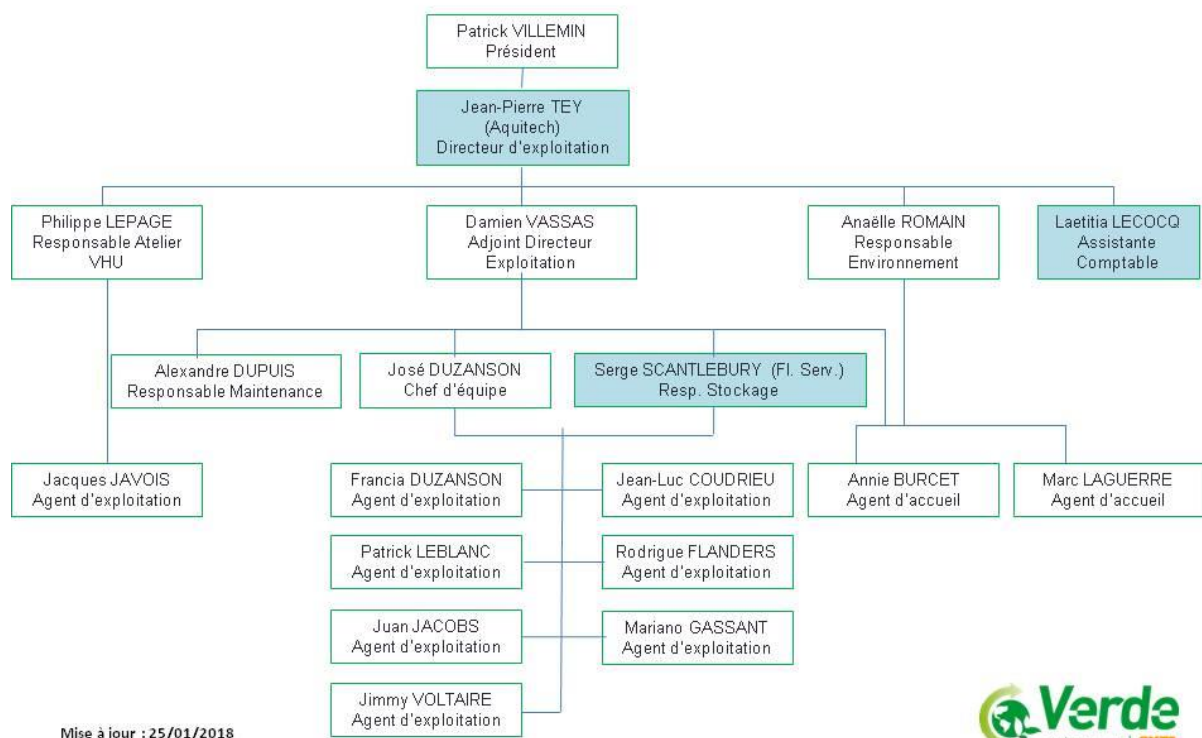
Patrick VILLEMIN
Président

Jean-Pierre TEY
(Aquitech)
Directeur d'exploitation

Philippe LEPAGE
Responsable Atelier
VHU

Damien VASSAS
Adjoint Directeur
Exploitation

Anaëlle ROMAIN
Responsable
Environnement

Laetitia LECOCQ
Assistante
Comptable

Alexandre DUPUIS
Responsable Maintenance

José DUZANSON
Chef d'équipe

Serge SCANTLEBURY (Fl. Serv.)
Resp. Stockage

Jacques JAVOIS
Agent d'exploitation

Francia DUZANSON
Agent d'exploitation

Jean-Luc COUDRIEU
Agent d'exploitation

Annie BURCET
Agent d'accueil

Marc LAGUERRE
Agent d'accueil

Patrick LEBLANC
Agent d'exploitation

Rodrigue FLANDERS
Agent d'exploitation

Juan JACOBS
Agent d'exploitation

Mariano GASSANT
Agent d'exploitation

Jimmy VOLTAIRE
Agent d'exploitation

Mise à jour : 25/01/2018

Verde